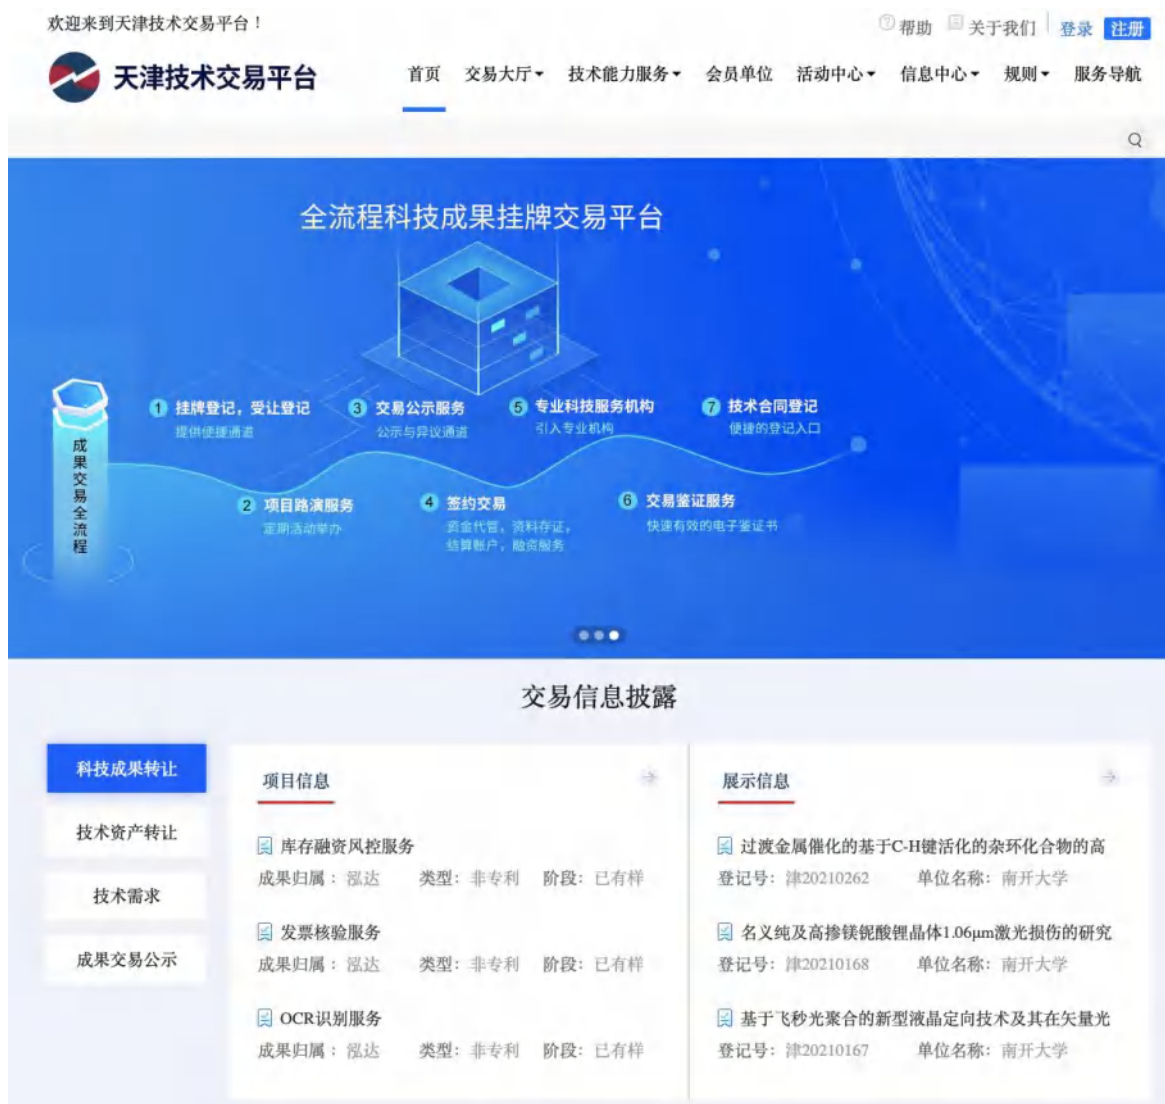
欢迎来到天津技术交易平台！

帮助 关于我们 登录 注册

天津技术交易平台

首页 交易大厅 技术能力服务 会员单位 活动中心 信息中心 规则 服务导航

全流程科技成果挂牌交易平台

成果交易全流程

1 挂牌登记，受让登记
提供便捷通道

3 交易公示服务
公示与异议通道

5 专业科技服务机构
引入专业机构

7 技术合同登记
便捷的登记入口

2 项目路演服务
定期活动举办

4 签约交易
资金代管，资料存证，结算账户，融资服务

6 交易鉴证服务
快速有效的电子鉴证书

交易信息披露

科技成果转让

技术资产转让

技术需求

成果交易公示

项目信息

库存融资风控服务
成果归属：泓达 类型：非专利 阶段：已有样

发票核验服务
成果归属：泓达 类型：非专利 阶段：已有样

OCR识别服务
成果归属：泓达 类型：非专利 阶段：已有样

展示信息

过渡金属催化的基于C-H键活化的杂环化合物的高
登记号：津20210262 单位名称：南开大学

名义纯及高掺镁铌酸锂晶体1.06μm激光损伤的研究
登记号：津20210168 单位名称：南开大学

基于飞秒光聚合的新型液晶定向技术及其在矢量光
登记号：津20210167 单位名称：南开大学